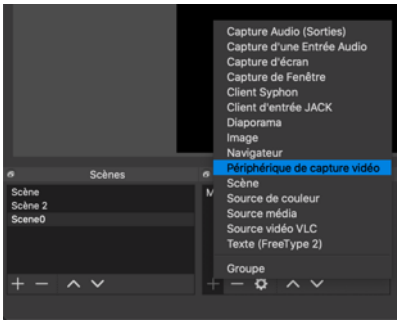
Capture Audio (Sorties)
Capture d'une Entrée Audio
Capture d'écran
Capture de Fenêtre
Client Syphon
Client d'entrée JACK
Diaporama
Image
Navigateur
Périphérique de capture vidéo
Scène
Source de couleur
Source média
Source vidéo VLC
Texte (FreeType 2)
Groupe

Scènes
Scène
Scène 2
Scene0
M
+ − ∧ ∨
+ − ⚙ ∧ ∨